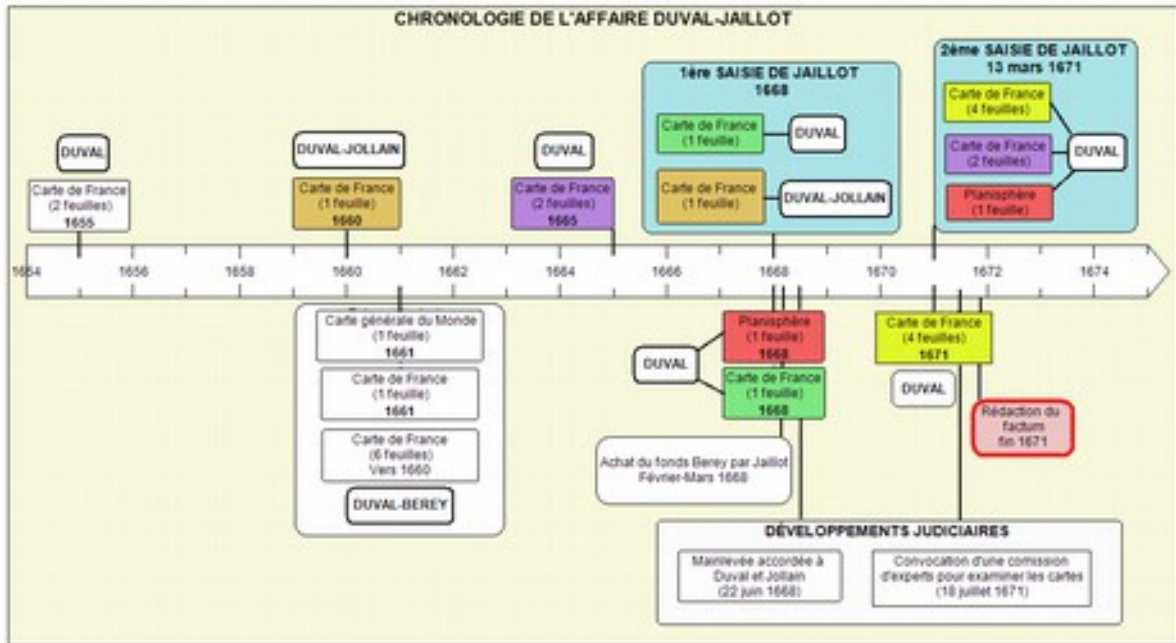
CHRONOLOGIE DE L'AFFAIRE DUVAL-JAILLOT

DUVAL

Carte de France (2 feuilles) 1655

DUVAL-JOLLAIN

Carte de France (1 feuille) 1660

DUVAL

Carte de France (2 feuilles) 1665

1ère SAISIE DE JAILLOT 1668

Carte de France (1 feuille)

DUVAL

Carte de France (1 feuille)

DUVAL-JOLLAIN

2ème SAISIE DE JAILLOT 13 mars 1671

Carte de France (4 feuilles)

Carte de France (2 feuilles)

DUVAL

Planisphère (1 feuille)

1654 1656 1658 1660 1662 1664 1666 1668 1670 1672 1674

Carte générale du Monde (1 feuille) 1661

Carte de France (1 feuille) 1661

Carte de France (6 feuilles) Vers 1660

DUVAL-BEREY

Planisphère (1 feuille) 1668

DUVAL

Carte de France (1 feuille) 1668

Achat du fonds Berey par Jaillot Février-Mars 1668

Carte de France (4 feuilles) 1671

DUVAL

Rédaction du factum fin 1671

DÉVELOPPEMENTS JUDICIAIRES

Mainlevée accordée à Duval et Jollain (22 juin 1668)

Convocation d'une comission d'experts pour examiner les cartes (18 juillet 1671)